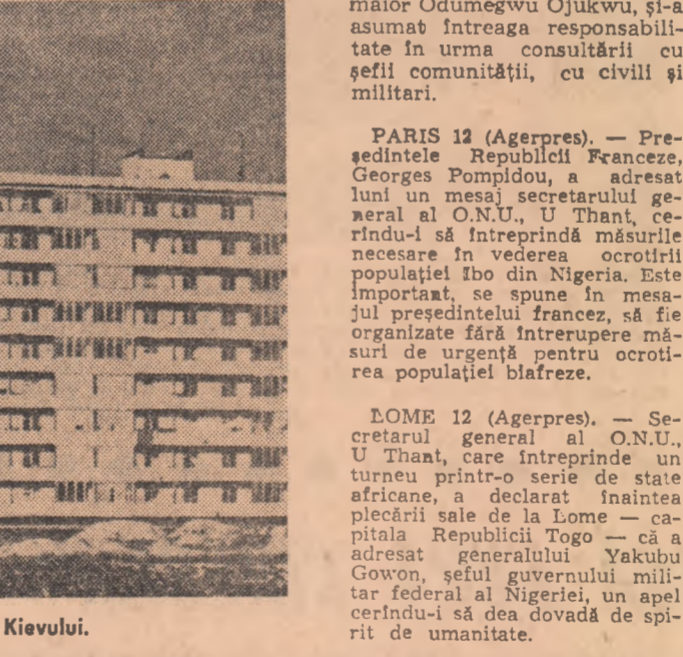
Kievului.

maior Odumegwu Ojukwu, şi-a asumat întreaga responsabilitate în urma consultării cu şefii comunităţii, cu civili şi militari.

PARIS 12 (Agerpres). — Preşedintele Republicii Franceze, Georges Pompidou, a adresat luni un mesaj secretarului general al O.N.U., U Thant, cerîndu-i să întreprindă măsurile necesare în vederea ocrotirii populaţiei Ibo din Nigeria. Este important, se spune în mesajul preşedintelui francez, să fie organizate fără întrerupere măsuri de urgenţă pentru ocrotirea populaţiei biafreze.

LOME 12 (Agerpres). — Secretarul general al O.N.U., U Thant, care întreprinde un turneu printr-o serie de state africane, a declarat înaintea plecării sale de la Lome — capitala Republicii Togo — că a adresat generalului Yakubu Gowon, şeful guvernului militar federal al Nigeriei, un apel cerîndu-i să dea dovadă de spirit de umanitate.